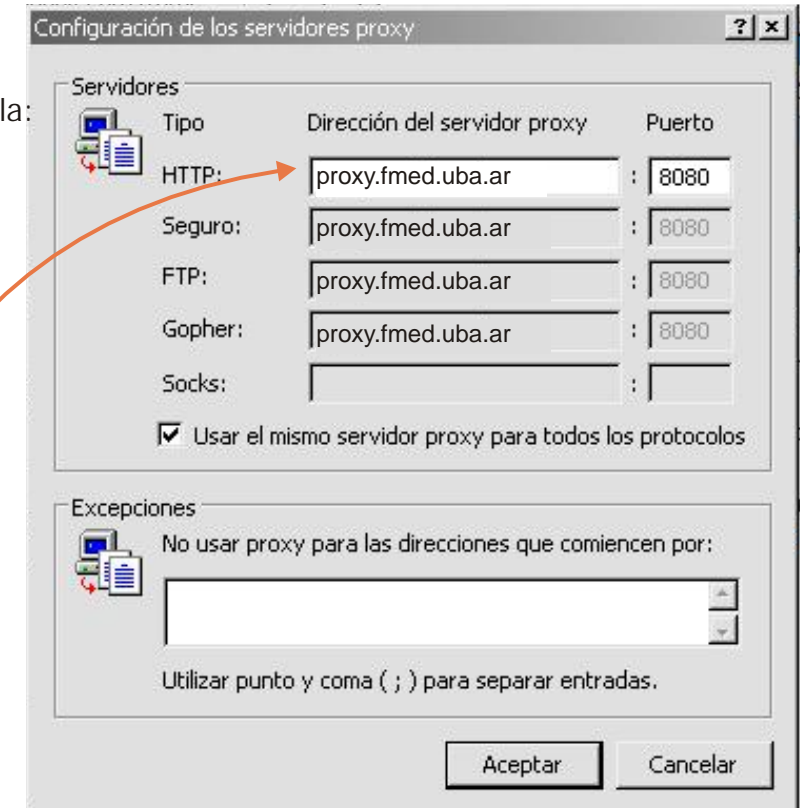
la:

Configuración de los servidores proxy

?

Servidores

| Tipo | Dirección del servidor proxy | | Puerto |
|---|---|---|---|
| HTTP: | proxy.fmed.uba.ar | : | 8080 |
| Seguro: | proxy.fmed.uba.ar | : | 8080 |
| FTP: | proxy.fmed.uba.ar | : | 8080 |
| Gopher: | proxy.fmed.uba.ar | : | 8080 |
| Socks: | | : | |

☑ Usar el mismo servidor proxy para todos los protocolos

Excepciones

No usar proxy para las direcciones que comiencen por:

Utilizar punto y coma ( ; ) para separar entradas.

Aceptar Cancelar